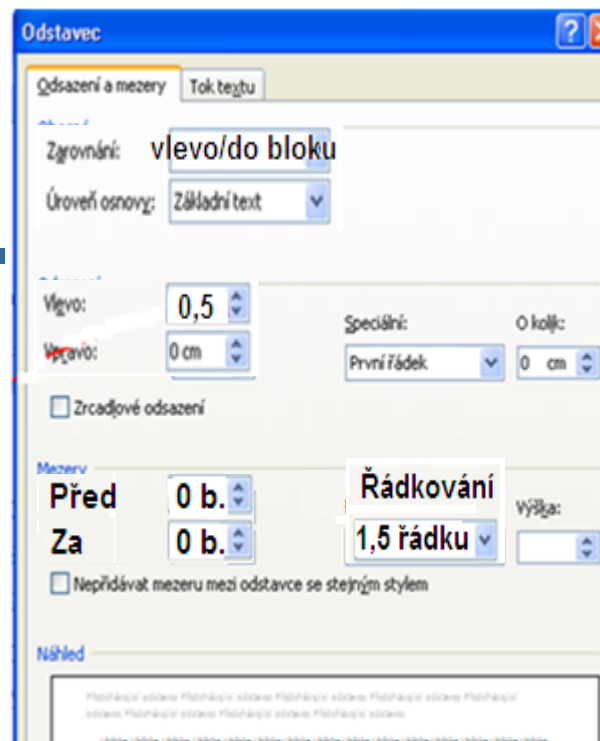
Odstavec

Odsazení a mezery | Tok textu

Zarovnání: vlevo/do bloku

Úroveň osnovy: Základní text

Vlevo: 0,5

Vpravo: 0 cm

Speciální: První řádek

O kolik: 0 cm

Zrcadlové odsazení

Mezery

Před 0 b.

Za 0 b.

Řádkování 1,5 řádku

Výška:

Nepřidávat mezeru mezi odstavce se stejným stylem

Náhled

Předcházející odstavec Předcházející odstavec Předcházející odstavec Předcházející odstavec Předcházející odstavec Předcházející odstavec Předcházející odstavec